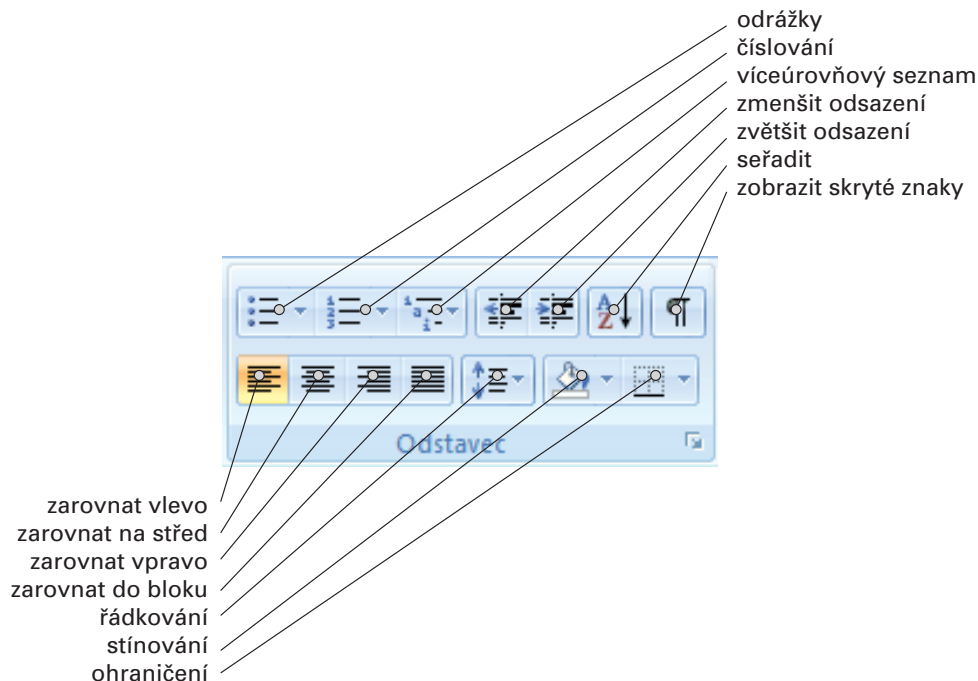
odrážky
číslování
víceúrovňový seznam
zmenšit odsazení
zvětšit odsazení
seřadit
zobrazit skryté znaky

Odstavec

zarovnat vlevo
zarovnat na střed
zarovnat vpravo
zarovnat do bloku
řádkování
stínování
ohraničení